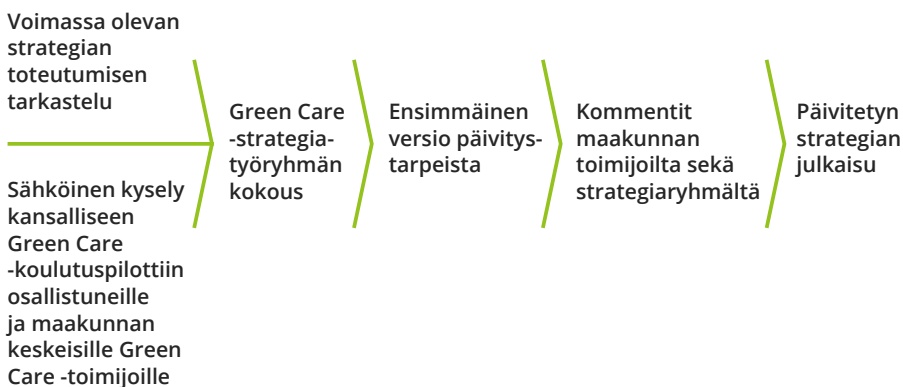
Voimassa olevan strategian toteutumisen tarkastelu

Sähköinen kysely kansalliseen Green Care -koulutuspilottiin osallistuneille ja maakunnan keskeisille Green Care -toimijoille

Green Care -strategiatyöryhmän kokous

Ensimmäinen versio päivitystarpeista

Kommentit maakunnan toimijoilta sekä strategiaryhmältä

Päivitetyn strategian julkaisu